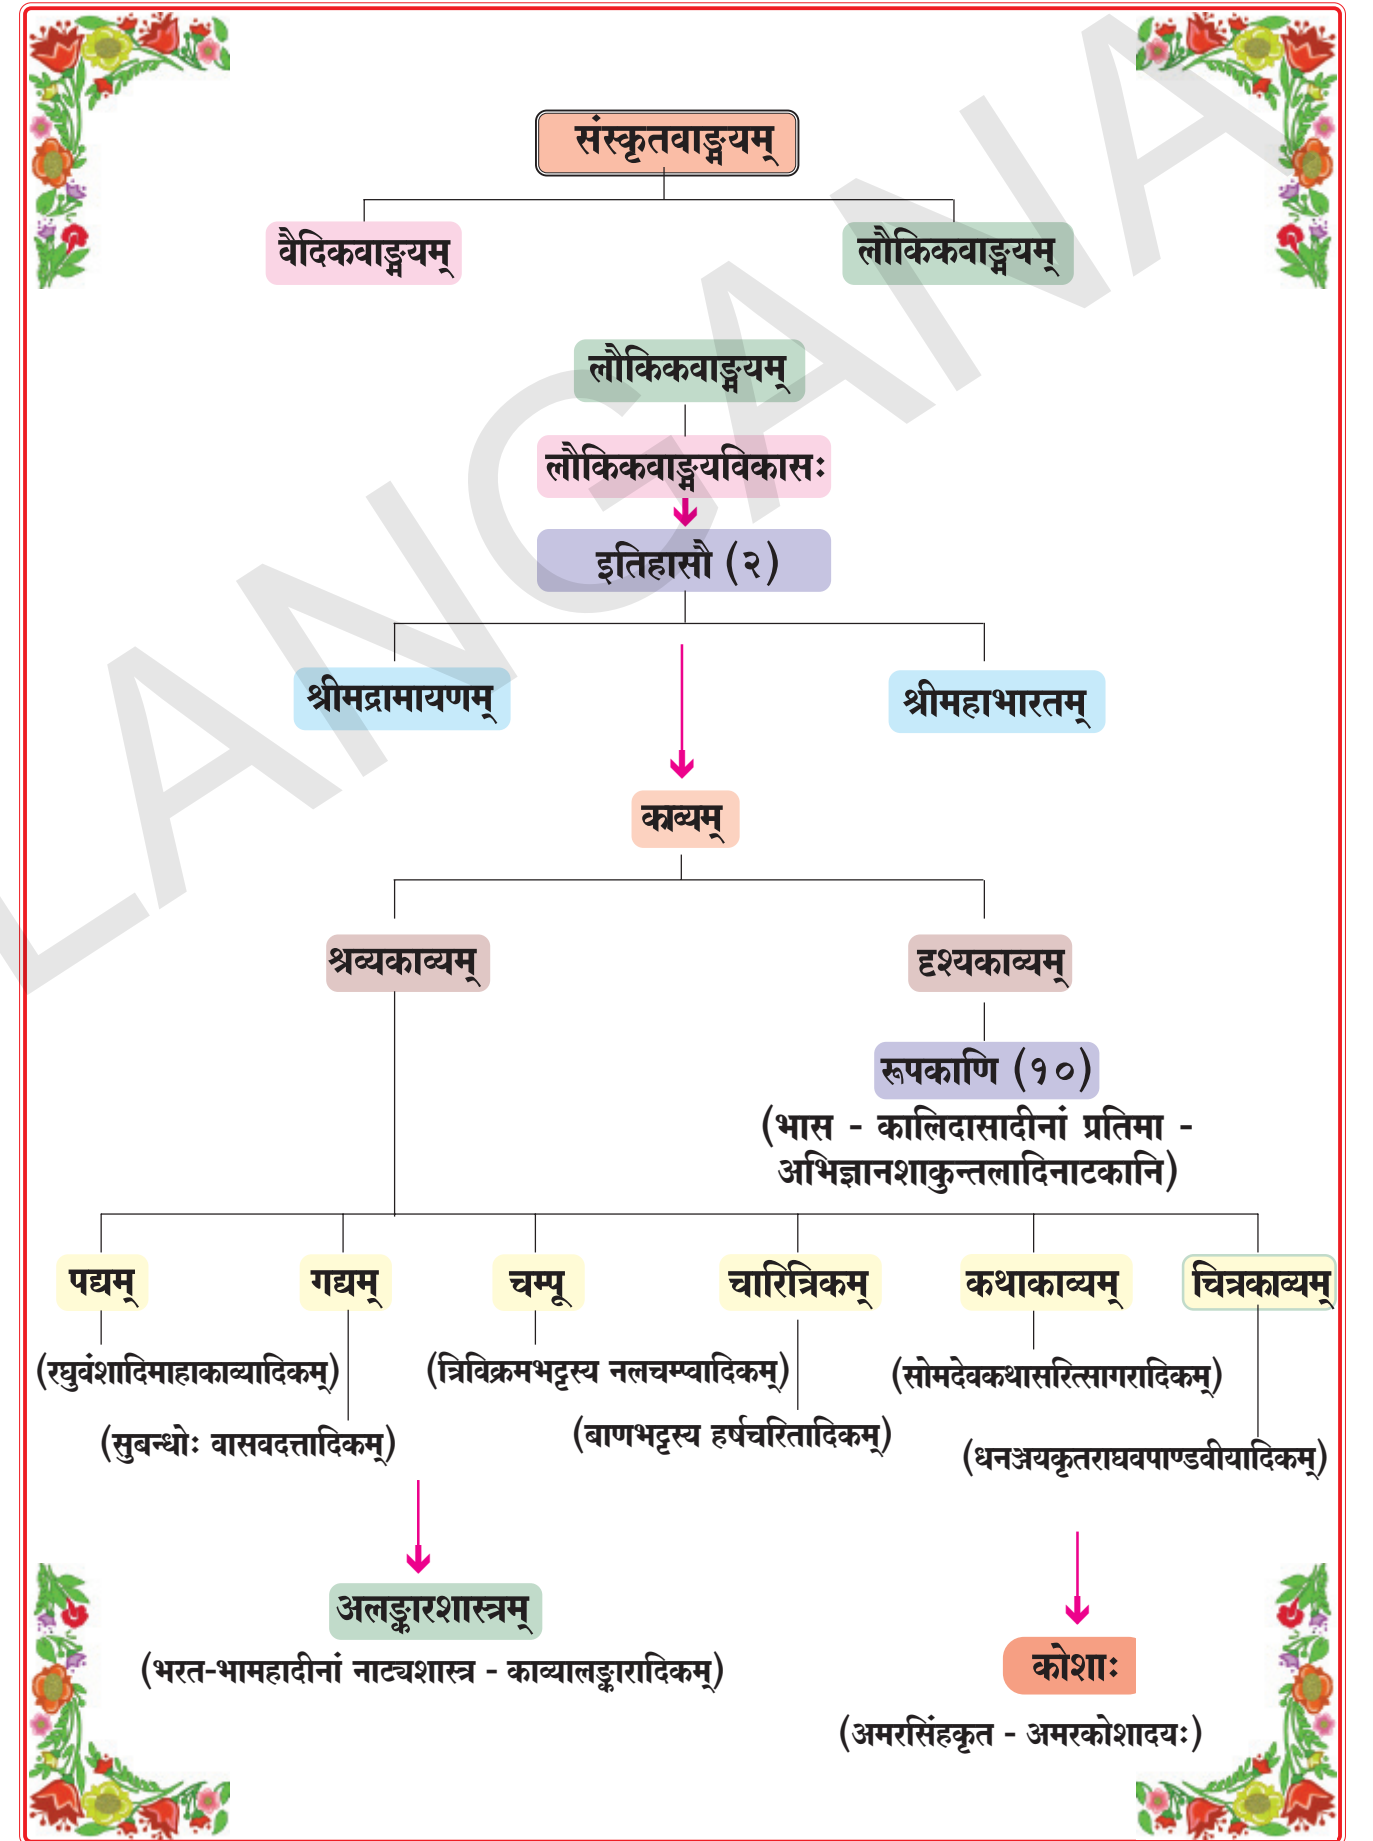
संस्कृतवाङ्मयम्

वैदिकवाङ्मयम्

लौकिकवाङ्मयम्

लौकिकवाङ्मयम्

लौकिकवाङ्मयविकासः

इतिहासौ (२)

श्रीमद्रामायणम्

श्रीमहाभारतम्

काव्यम्

श्रव्यकाव्यम्

दृश्यकाव्यम्

रूपकाणि (१०)
(भास - कालिदासादीनां प्रतिमा - अभिज्ञानशाकुन्तलादिनाटकानि)

पद्यम्
(रघुवंशादिमहाकाव्यादिकम्)

गद्यम्
(सुबन्धोः वासवदत्तादिकम्)

चम्पू
(त्रिविक्रमभट्टस्य नलचम्प्वादिकम्)

चारित्रिकम्
(बाणभट्टस्य हर्षचरितादिकम्)

कथाकाव्यम्
(सोमदेवकथासरित्सागरादिकम्)

चित्रकाव्यम्
(धनञ्जयकृतराघवपाण्डवीयादिकम्)

अलङ्कारशास्त्रम्
(भरत-भामहादीनां नाट्यशास्त्र - काव्यालङ्कारादिकम्)

कोशाः
(अमरसिंहकृत - अमरकोशादयः)

LANGANA